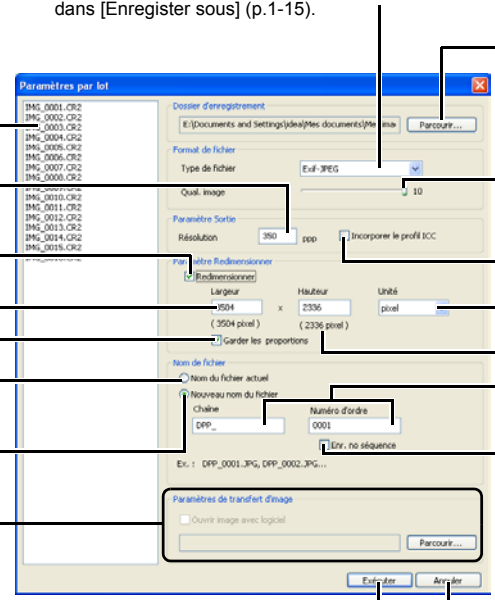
dans [Enregister sous] (p.1-15).

Paramètres par lot

IMG_0001.CR2
IMG_0002.CR2
IMG_0003.CR2
IMG_0004.CR2
IMG_0005.CR2
IMG_0006.CR2
IMG_0007.CR2
IMG_0008.CR2
IMG_0010.CR2
IMG_0011.CR2
IMG_0012.CR2
IMG_0013.CR2
IMG_0014.CR2
IMG_0015.CR2

Dossier d'enregistrement
E:\Documents and Settings\jdeal\Mes documents\Mes ima
Parcourir...

Format de fichier
Type de fichier
Exif-JPEG
Qual. image
10

Paramètre Sortie
Résolution
350
ppp
Incorporer le profil ICC

Paramètre Redimensionner
Redimensionner
Largeur
Hauteur
Unité
3504
x
2336
pixel
( 3504 pixel )
( 2336 pixel )
Garder les proportions

Nom de fichier
Nom du fichier actuel
Nouveau nom du fichier
Chaîne
Numéro d'ordre
DPP_
0001
Enr. no séquence
Ex. : DPP_0001.JPG, DPP_0002.JPG...

Paramètres de transfert d'image
Ouvrir image avec logiciel
Parcourir...

Exécuter
Annuler